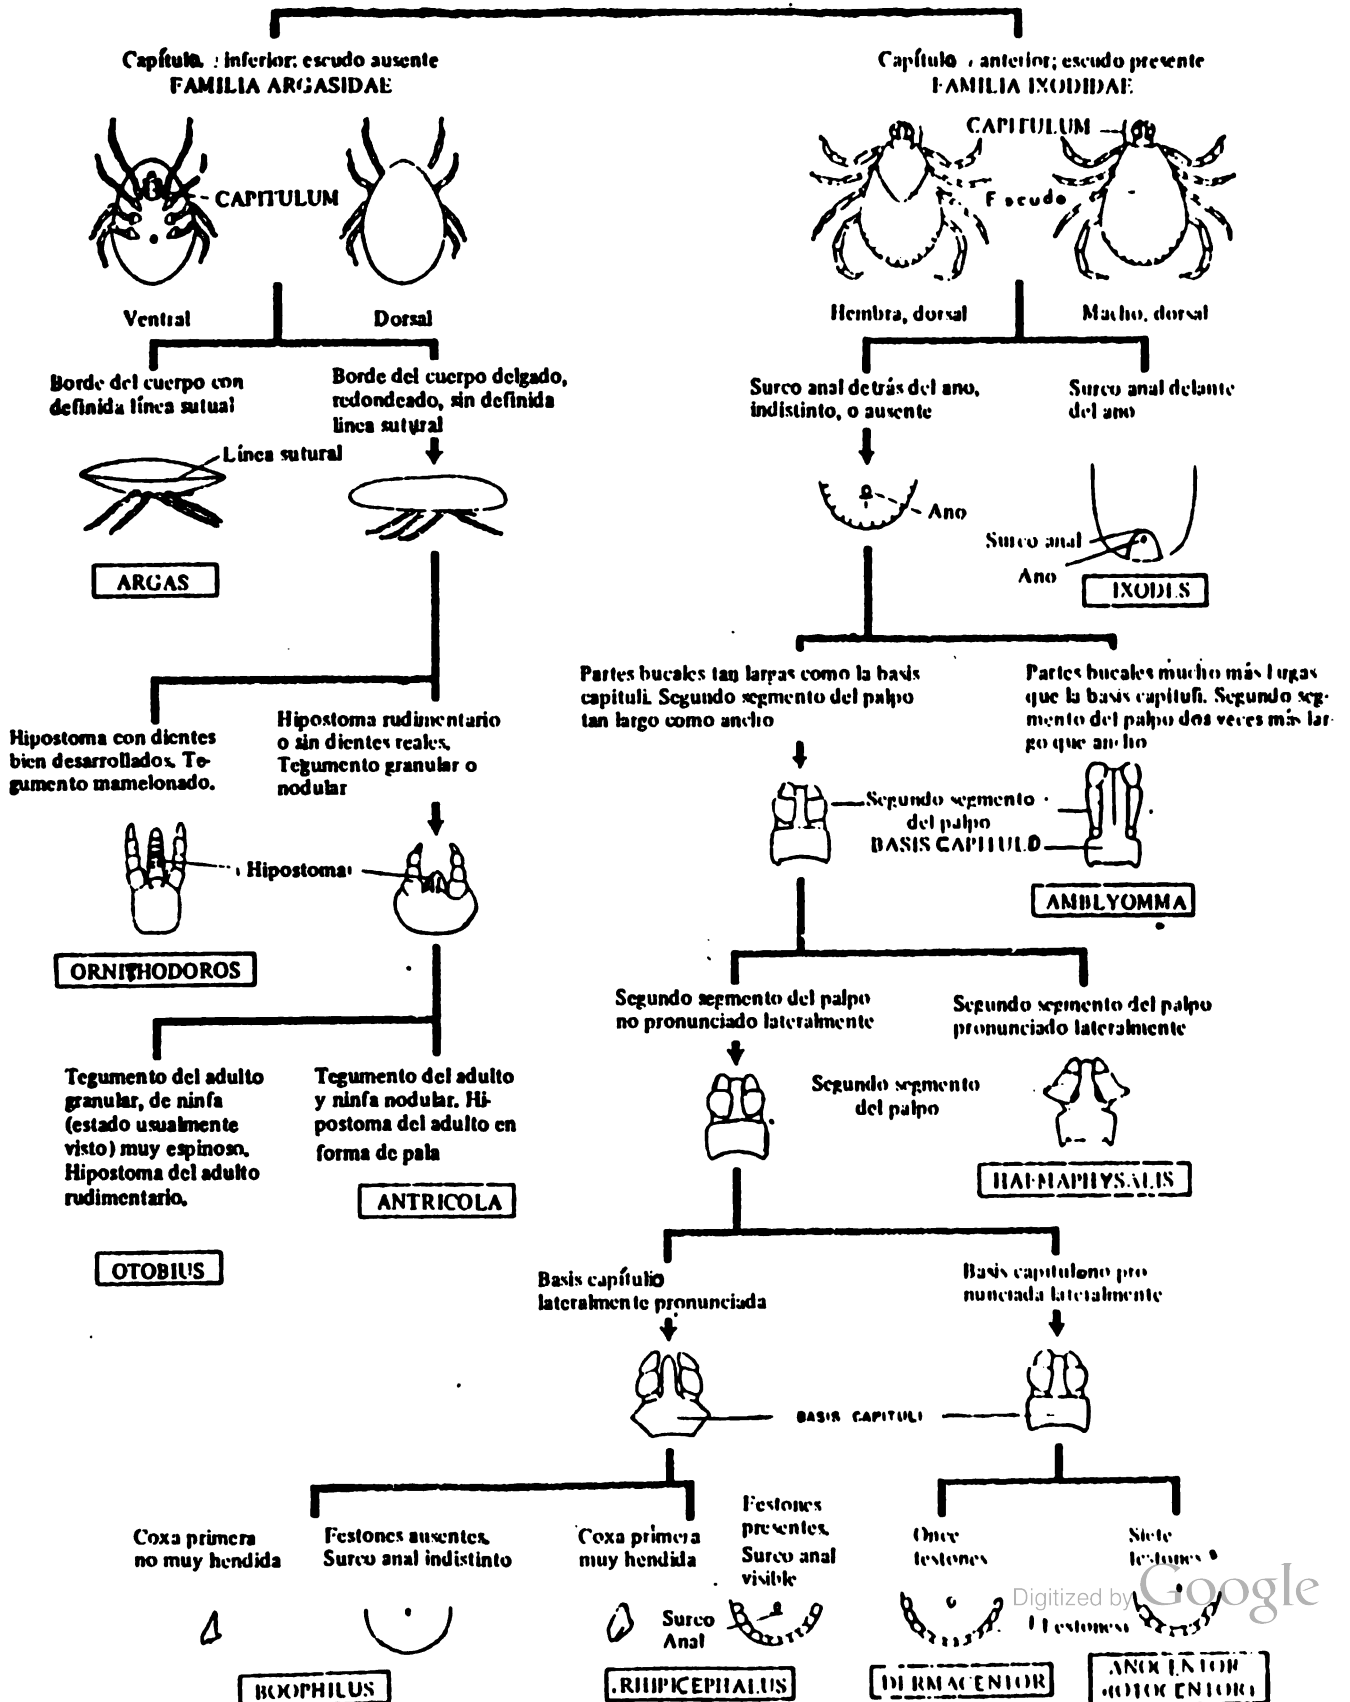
Capítulo : inferior; escudo ausente
FAMILIA ARGASIDAE

CAPITULUM

Ventral

Dorsal

Borde del cuerpo con definida línea sutual

Borde del cuerpo delgado, redondeado, sin definida línea sutural

Línea sutural

ARGAS

Hipostoma con dientes bien desarrollados. Tegumento mamelonado.

Hipostoma rudimentario o sin dientes reales. Tegumento granular o nodular

Hipostoma

ORNITHODOROS

Tegumento del adulto granular, de ninfa (estado usualmente visto) muy espinoso. Hipostoma del adulto rudimentario.

Tegumento del adulto y ninfa nodular. Hipostoma del adulto en forma de pala

ANTRICOLA

OTOBIUS

Capítulo : anterior; escudo presente
FAMILIA IXODIDAE

CAPITULUM

Escudo

Hembra, dorsal

Macho, dorsal

Surco anal detrás del ano, indistinto, o ausente

Surco anal delante del ano

Ano

Surco anal

Ano

IXODES

Partes bucales tan largas como la basis capituli. Segundo segmento del palpo tan largo como ancho

Partes bucales mucho más lugas que la basis capituli. Segundo segmento del palpo dos veces más largo que ancho

Segundo segmento del palpo

BASIS CAPITULO

AMBLYOMMA

Segundo segmento del palpo no pronunciado lateralmente

Segundo segmento del palpo pronunciado lateralmente

Segundo segmento del palpo

HAEMAPHYSALIS

Basis capítulio lateralmente pronunciada

Basis capitulono pronunciada lateralmente

BASIS CAPITULI

Coxa primera no muy hendida

Festones ausentes. Surco anal indistinto

Coxa primera muy hendida

Festones presentes. Surco anal visible

Once festones

Siete festones

Surco Anal

Festones

BOOPHILUS

RHIPICEPHALUS

DERMACENTOR

ANOCENTOR (OTOCENTOR)

Digitized by Google